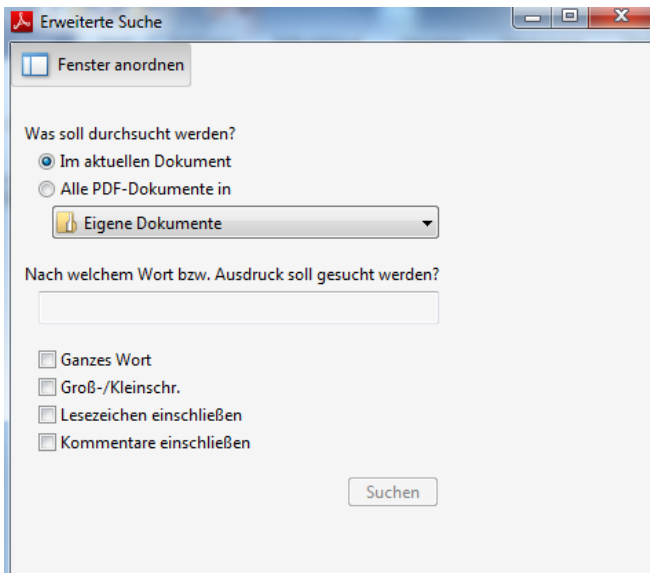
Erweiterte Suche

Fenster anordnen

Was soll durchsucht werden?

Im aktuellen Dokument

Alle PDF-Dokumente in

Eigene Dokumente

Nach welchem Wort bzw. Ausdruck soll gesucht werden?

Ganzes Wort

Groß-/Kleinschr.

Lesezeichen einschließen

Kommentare einschließen

Suchen